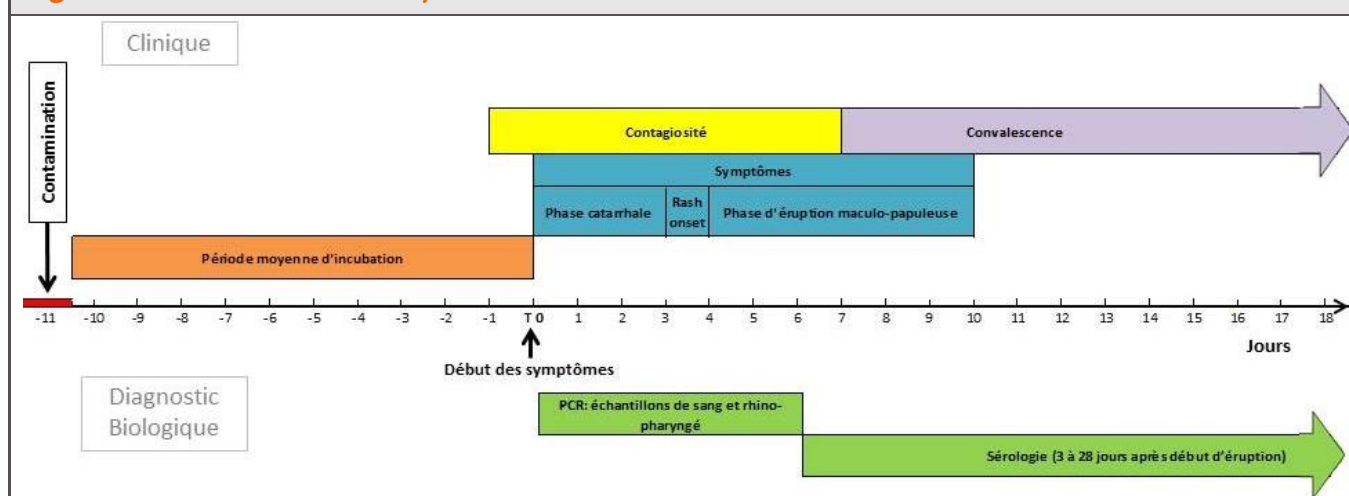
Clinique

Contamination

Contagiosité

Convalescence

Symptômes

Phase catarrhale

Rash onset

Phase d'éruption maculo-papuleuse

Période moyenne d'incubation

-11 -10 -9 -8 -7 -6 -5 -4 -3 -2 -1 T 0 1 2 3 4 5 6 7 8 9 10 11 12 13 14 15 16 17 18

Jours

Début des symptômes

Diagnostic Biologique

PCR: échantillons de sang et rhino-pharyngé

Sérologie (3 à 28 jours après début d'éruption)